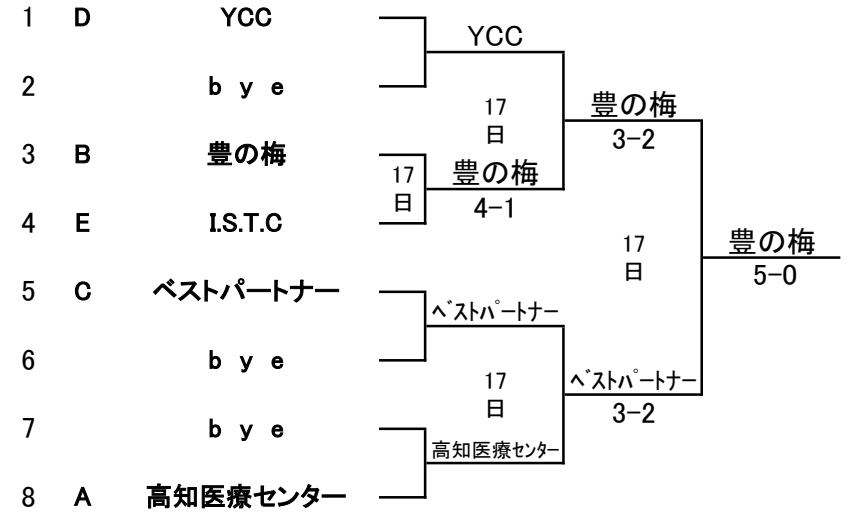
1 D YCC

2 bye

3 B 豊の梅

4 E I.S.T.C

5 C ベストパートナー

6 bye

7 bye

8 A 高知医療センター

YCC

17日

17日

豊の梅
4−1

豊の梅
3−2

17日

豊の梅
5−0

ﾍﾞｽﾄﾊﾟｰﾄﾅｰ

17日

ﾍﾞｽﾄﾊﾟｰﾄﾅｰ
3−2

高知医療ｾﾝﾀｰ